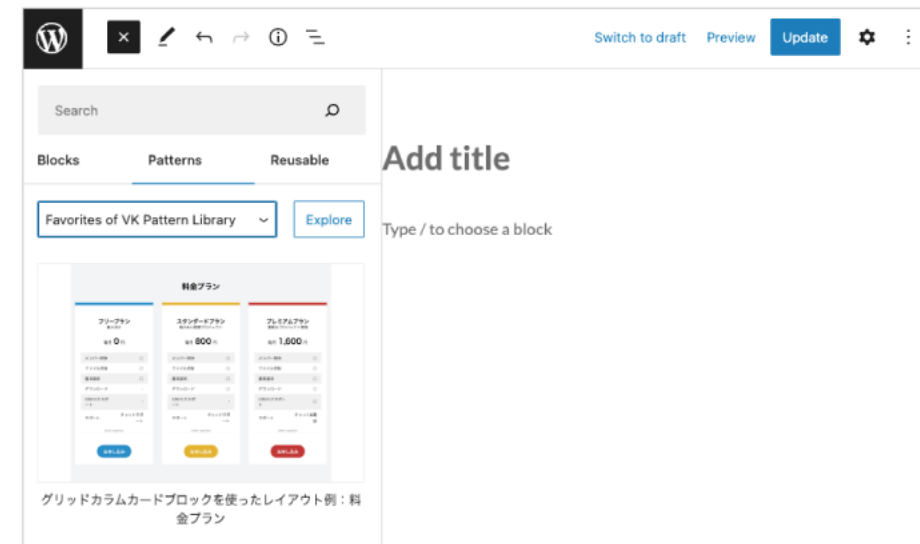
Switch to draft Preview Update

Search

Blocks Patterns Reusable

Favorites of VK Pattern Library

Explore

料金プラン

フリープラン

スタンダードプラン

プレミアムプラン

0

800

1,600

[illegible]

グリッドカラムカードブロックを使ったレイアウト例：料金プラン

Add title

Type / to choose a block